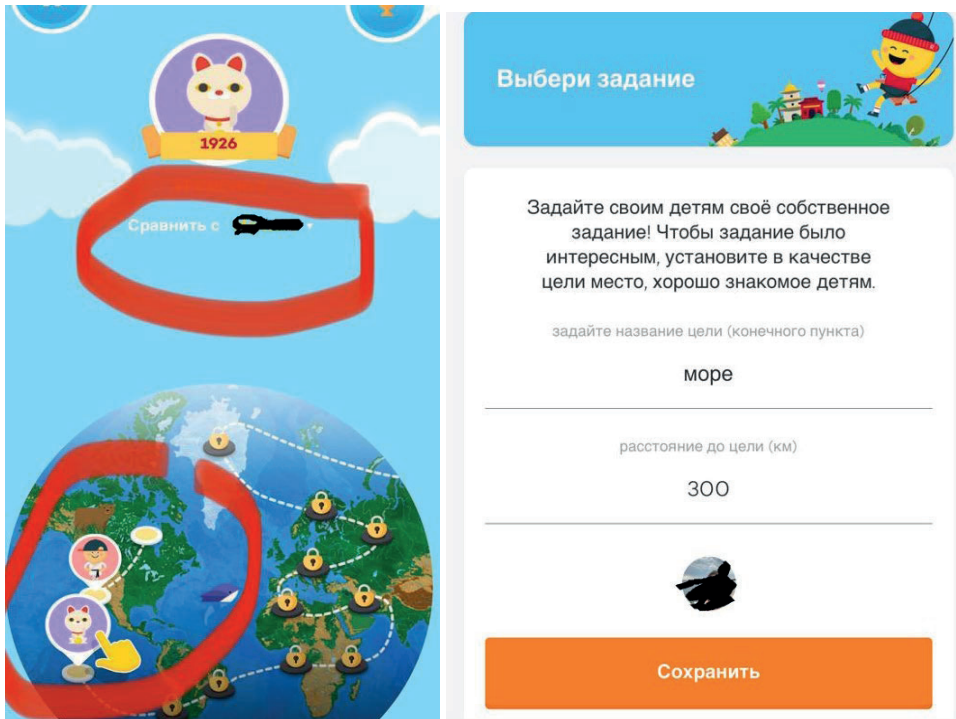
1926

Сравнить с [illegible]

Выбери задание

Задайте своим детям своё собственное задание! Чтобы задание было интересным, установите в качестве цели место, хорошо знакомое детям.

задайте название цели (конечного пункта)

море

расстояние до цели (км)

300

Сохранить